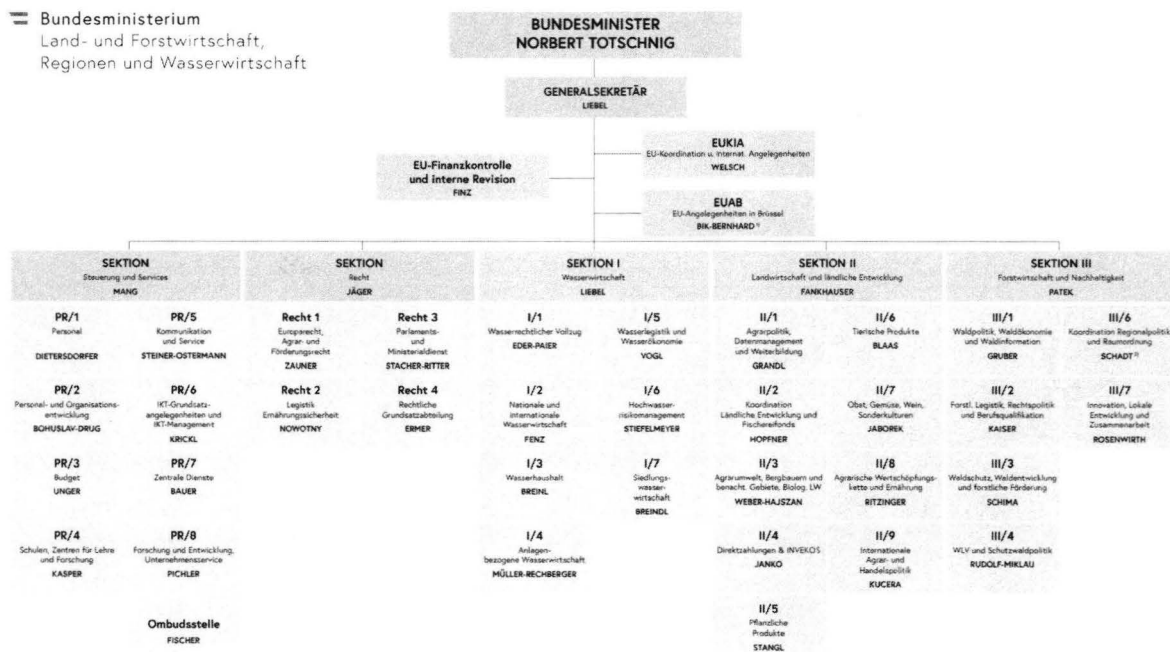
Bundesministerium
Land- und Forstwirtschaft, Regionen und Wasserwirtschaft

BUNDESMINISTER
NORBERT TOTSCHNIG

GENERALSEKRETÄR
LIEBEL

EUKIA
EU-Koordination u. internat. Angelegenheiten
WELSCH

EU-Finanzkontrolle und interne Revision
FINZ

EUAB
EU-Angelegenheiten in Brüssel
BIK-BERNHARD

SEKTION
Steuerung und Services
MANG

PR/1
Personal
DIETERSDORFER

PR/5
Kommunikation und Service
STEINER-OSTERMANN

PR/2
Personal- und Organisationsentwicklung
BOHUSLAV-DRUG

PR/6
IKT-Grundsatzangelegenheiten und IKT-Management
KRICKL

PR/3
Budget
UNGER

PR/7
Zentrale Dienste
BAUER

PR/4
Schulen, Zentren für Lehre und Forschung
KASPER

PR/8
Forschung und Entwicklung, Unternehmensservice
PICHLER

Ombudsstelle
FISCHER

SEKTION
Recht
JÄGER

Recht 1
Europarecht, Agrar- und Förderungsrecht
ZAUNER

Recht 3
Parlaments- und Ministerialdienst
STACHER-RITTER

Recht 2
Legistik Ernährungssicherheit
NOWOTNY

Recht 4
Rechtliche Grundsatzabteilung
ERMER

SEKTION I
Wasserwirtschaft
LIEBEL

I/1
Wasserrechtlicher Vollzug
EDER-PAIER

I/5
Wasserlegistik und Wasserökonomie
VOGL

I/2
Nationale und internationale Wasserwirtschaft
FENZ

I/6
Hochwasserrisikomanagement
STIEFELMEYER

I/3
Wasserhaushalt
BREINL

I/7
Siedlungswasserwirtschaft
BREINDL

I/4
Anlagenbezogene Wasserwirtschaft
MÜLLER-RECHBERGER

SEKTION II
Landwirtschaft und ländliche Entwicklung
FANKHAUSER

II/1
Agrarpolitik, Datenmanagement und Weiterbildung
GRANDL

II/6
Tierische Produkte
BLAAS

II/2
Koordination Ländliche Entwicklung und Fischereifonds
HOPFNER

II/7
Obst, Gemüse, Wein, Sonderkulturen
JABOREK

II/3
Agrarumwelt, Bergbauern und benacht. Gebiete, Biolog. LW
WEBER-HAJSZAN

II/8
Agrarische Wertschöpfungskette und Ernährung
RITZINGER

II/4
Direktzahlungen & INVEKOS
JANKO

II/9
Internationale Agrar- und Handelspolitik
KUCERA

II/5
Pflanzliche Produkte
STANGL

SEKTION III
Forstwirtschaft und Nachhaltigkeit
PATEK

III/1
Waldpolitik, Waldökonomie und Waldinformation
GRUBER

III/6
Koordination Regionalpolitik und Raumordnung
SCHADT

III/2
Forstl. Legistik, Rechtspolitik und Berufsqualifikation
KAISER

III/7
Innovation, Lokale Entwicklung und Zusammenarbeit
ROSENWIRTH

III/3
Waldschutz, Waldentwicklung und forstliche Förderung
SCHIMA

III/4
WLV und Schutzwaldpolitik
RUDOLF-MIKLAU